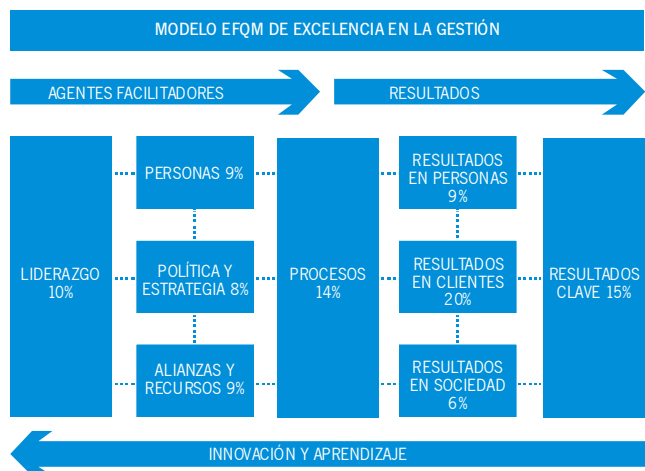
MODELO EFQM DE EXCELENCIA EN LA GESTIÓN

AGENTES FACILITADORES

RESULTADOS

LIDERAZGO 10%

PERSONAS 9%

POLÍTICA Y ESTRATEGIA 8%

ALIANZAS Y RECURSOS 9%

PROCESOS 14%

RESULTADOS EN PERSONAS 9%

RESULTADOS EN CLIENTES 20%

RESULTADOS EN SOCIEDAD 6%

RESULTADOS CLAVE 15%

INNOVACIÓN Y APRENDIZAJE